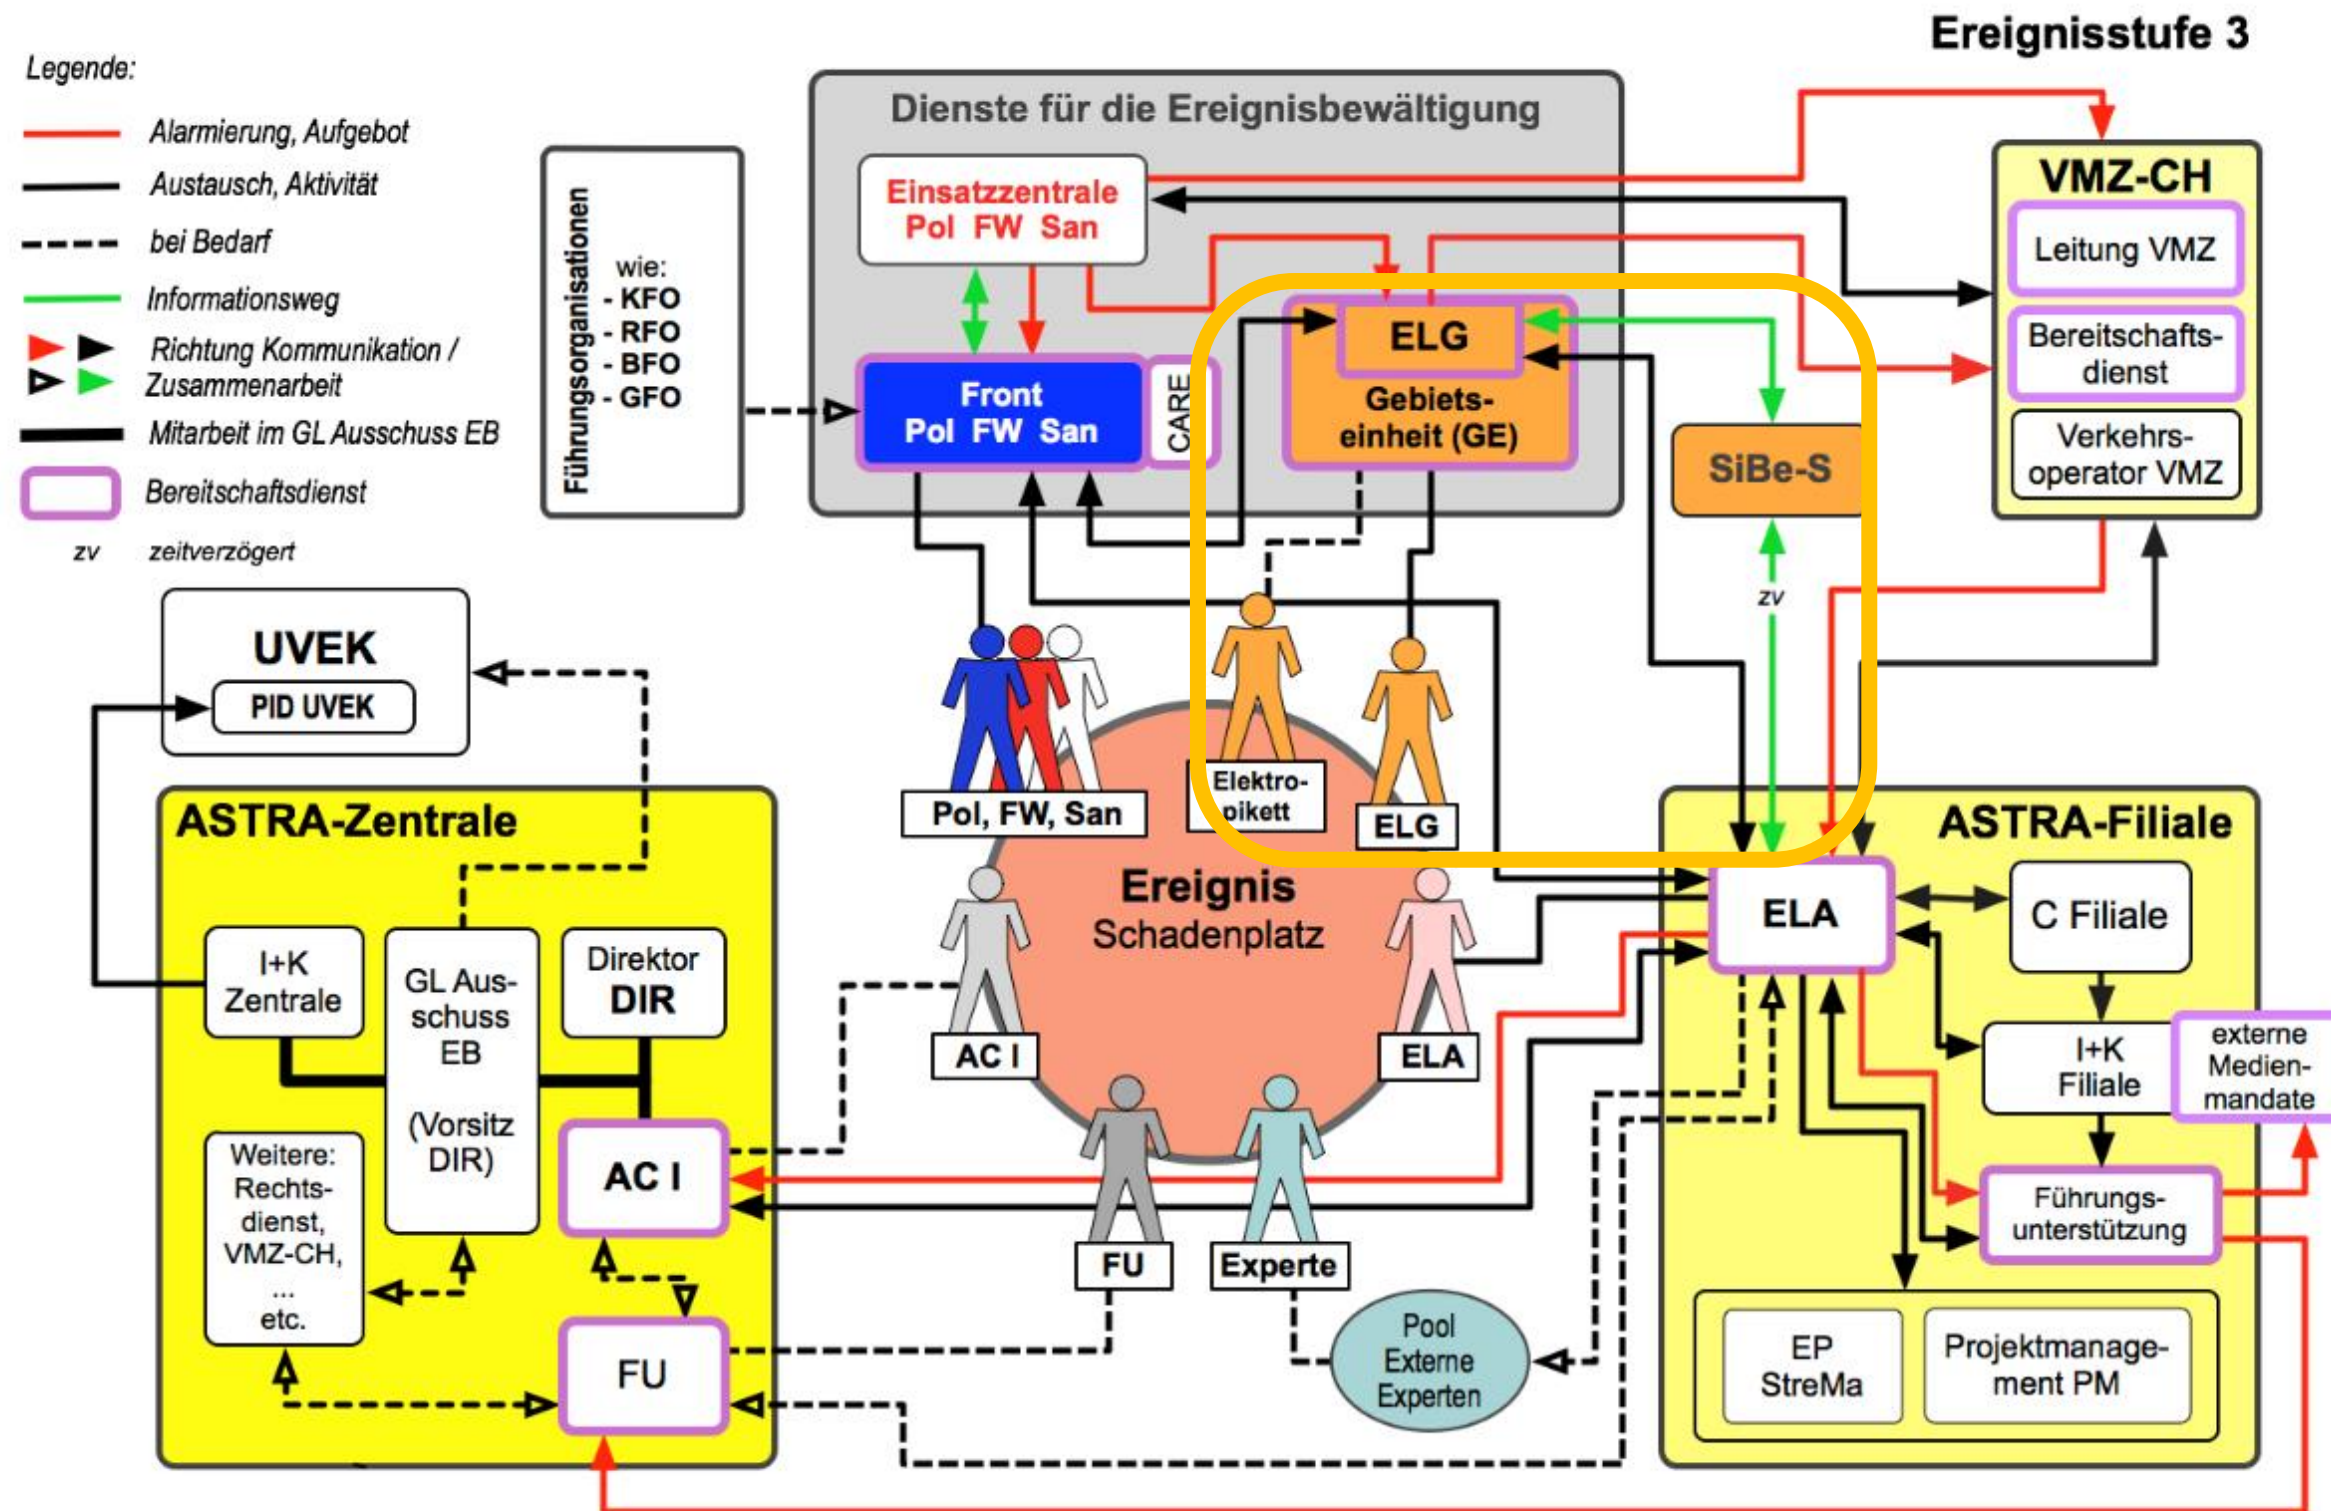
Ereignisstufe 3

Legende:
Alarmierung, Aufgebot
Austausch, Aktivität
bei Bedarf
Informationsweg
Richtung Kommunikation / Zusammenarbeit
Mitarbeit im GL Ausschuss EB
Bereitschaftsdienst
zv zeitverzögert

Führungsorganisationen
wie:
- KFO
- RFO
- BFO
- GFO

Dienste für die Ereignisbewältigung
Einsatzzentrale
Pol FW San
Front
Pol FW San
CARE
ELG
Gebietseinheit (GE)
SiBe-S

VMZ-CH
Leitung VMZ
Bereitschaftsdienst
Verkehrsoperator VMZ

UVEK
PID UVEK

zv

Pol, FW, San
Elektropikett
ELG
Ereignis
Schadenplatz
AC I
ELA
FU
Experte
Pool Externe Experten

ASTRA-Zentrale
I+K Zentrale
GL Ausschuss EB (Vorsitz DIR)
Direktor DIR
Weitere: Rechtsdienst, VMZ-CH, ... etc.
AC I
FU

ASTRA-Filiale
ELA
C Filiale
I+K Filiale
externe Medienmandate
Führungsunterstützung
EP StreMa
Projektmanagement PM